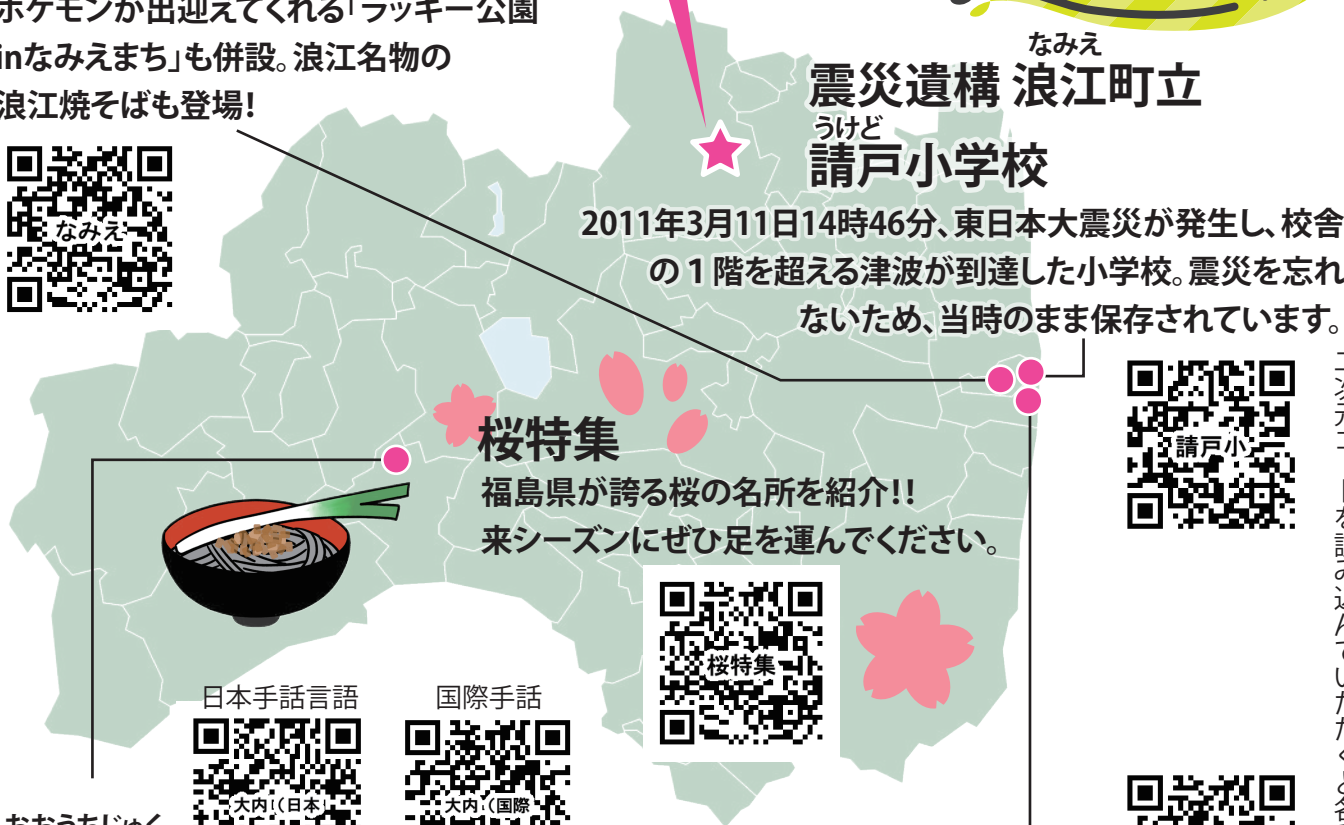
ポケモンが出迎えてくれる「ラッキー公園inなみえまち」も併設。浪江名物の浪江焼そばも登場!

なみえ

震災遺構 浪江町立
うけど
請戸小学校

2011年3月11日14時46分、東日本大震災が発生し、校舎の1階を超える津波が到達した小学校。震災を忘れないため、当時のまま保存されています。

なみえ

請戸小

桜特集
福島県が誇る桜の名所を紹介!!
来シーズンにぜひ足を運んでください。

桜特集

日本手話言語
国際手話

大内(日本
大内(国際

おおうちじゅく